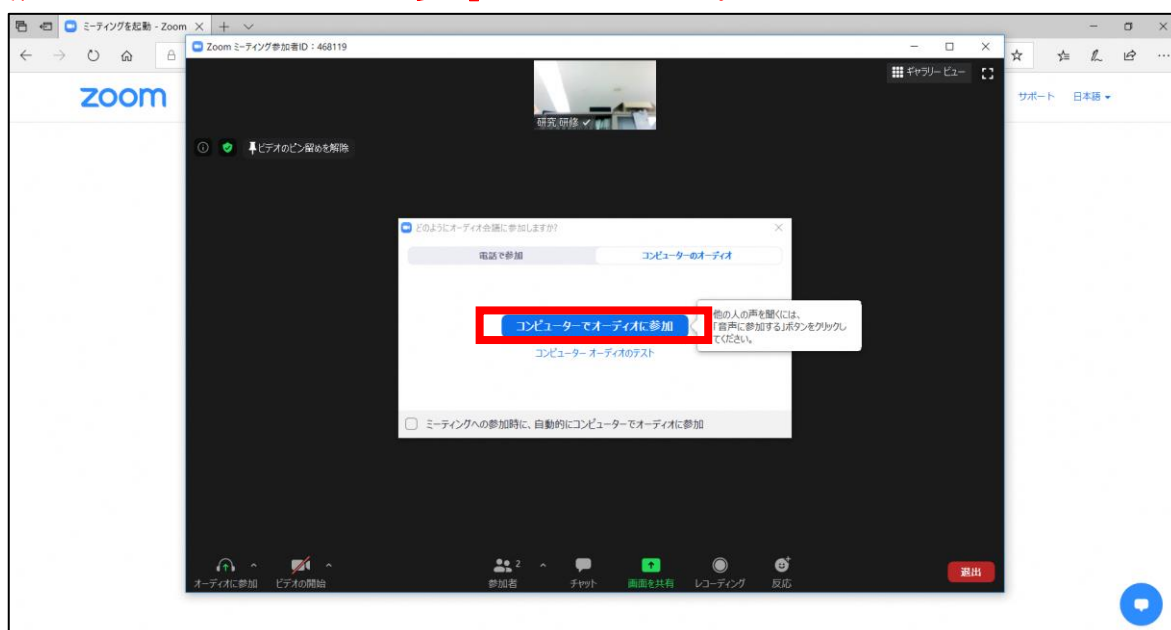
ミーティングを起動 - Zoom

Zoom ミーティング参加者ID：468119

zoom

ギャラリービュー

研究 研修

ビデオのピン留めを解除

サポート 日本語

どのようにオーディオ会議に参加しますか?

電話で参加

コンピューターのオーディオ

コンピューターでオーディオに参加

他の人の声を聞くには、「音声に参加する」ボタンをクリックしてください。

コンピューター オーディオのテスト

ミーティングへの参加時に、自動的にコンピューターでオーディオに参加

オーディオに参加

ビデオの開始

2

参加者

チャット

画面を共有

レコーディング

反応

退出